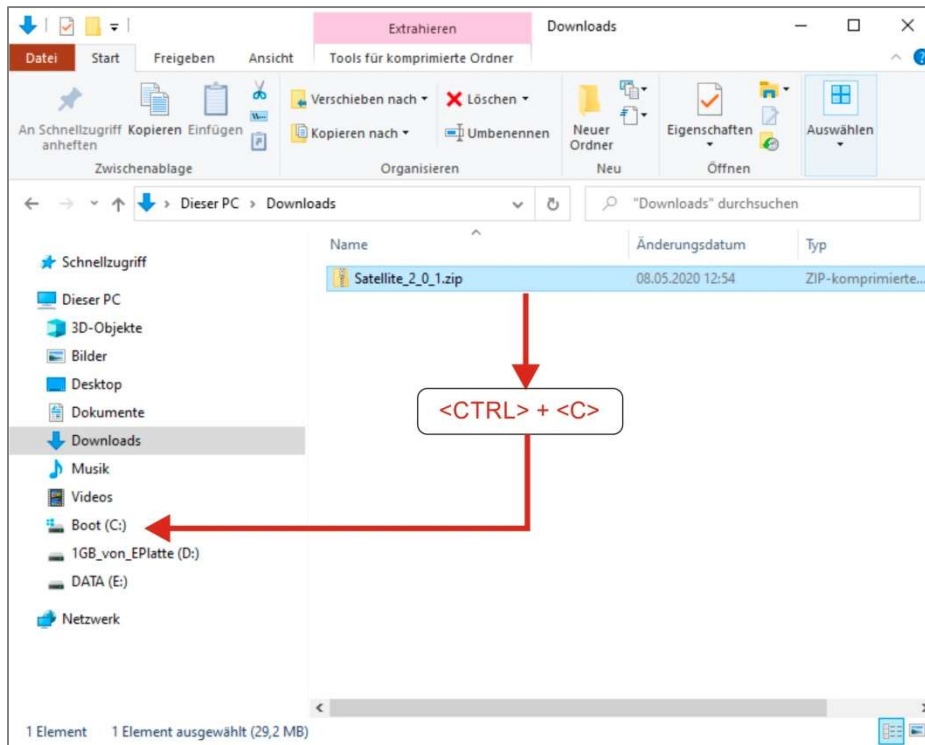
Extrahieren
Downloads
Datei
Start
Freigeben
Ansicht
Tools für komprimierte Ordner

An Schnellzugriff anheften
Kopieren
Einfügen
Zwischenablage
Verschieben nach
Kopieren nach
Löschen
Umbenennen
Organisieren
Neuer Ordner
Neu
Eigenschaften
Öffnen
Auswählen

Dieser PC > Downloads
"Downloads" durchsuchen

Schnellzugriff
Dieser PC
3D-Objekte
Bilder
Desktop
Dokumente
Downloads
Musik
Videos
Boot (C:)
1GB_von_EPlatte (D:)
DATA (E:)
Netzwerk

| Name | Änderungsdatum | Typ |
|---|---|---|
| Satellite_2_0_1.zip | 08.05.2020 12:54 | ZIP-komprimierte... |

<CTRL> + <C>

1 Element   1 Element ausgewählt (29,2 MB)